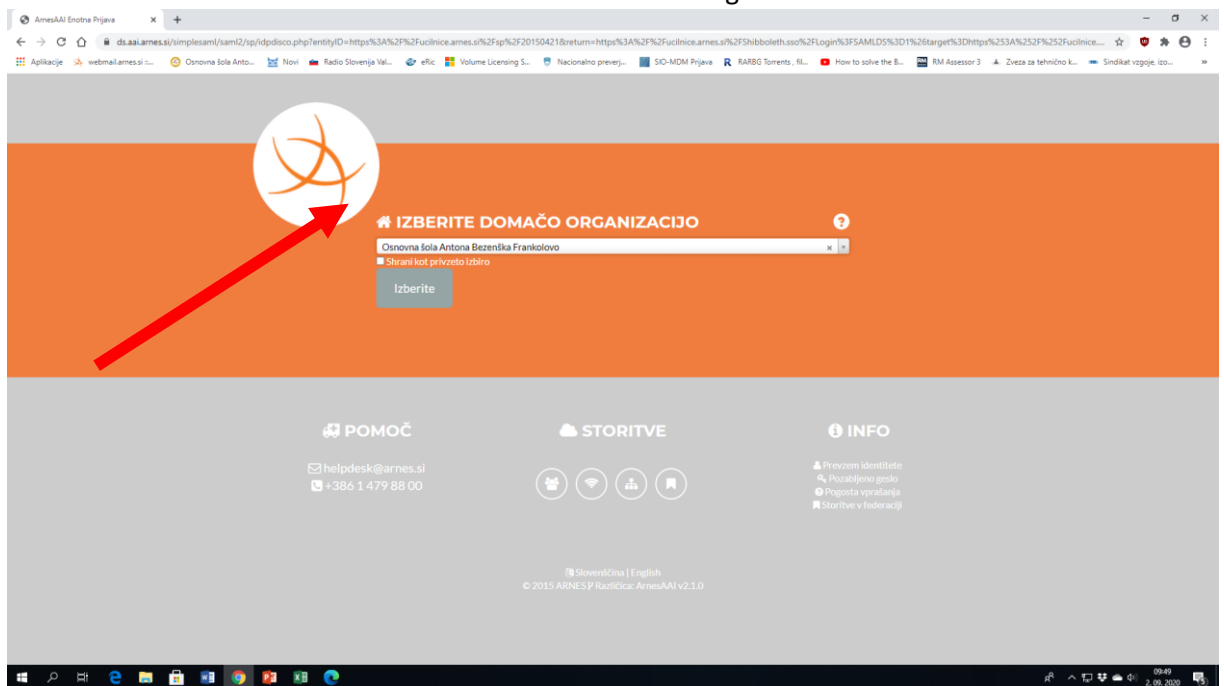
ArnesAAI Enotna Prijava

ds.aai.arnes.si/simplesaml/saml2/sp/idpdisco.php?entityID=https%3A%2F%2Fucilnice.arnes.si%2Fsp%2F20150421&return=https%3A%2F%2Fucilnice.arnes.si%2Fshibboleth.sso%2FLogin%3FSAMLDS%3D1%26target%3Dhttps%253A%252F%252Fucilnice....

Aplikacije | webmail.arnes.si :... | Osnovna šola Anto... | Novi | Radio Slovenija Val... | eRic | Volume Licensing S... | Nacionalno preverj... | SIO-MDM Prijava | RARBG Torrents , fil... | How to solve the B... | RM Assessor 3 | Zveza za tehnično k... | Sindikat vzgoje, izo...

IZBERITE DOMAČO ORGANIZACIJO

Osnovna šola Antona Bezenška Frankolovo

Shrani kot privzeto izbiro

Izberite

POMOČ

helpdesk@arnes.si
+386 1 479 88 00

STORITVE

INFO

Prevzem identitete
Pozabljeno geslo
Pogosta vprašanja
Storitve v federaciji

Slovenščina | English
© 2015 ARNES | Različica: ArnesAAI v2.1.0

09:49
2. 09. 2020